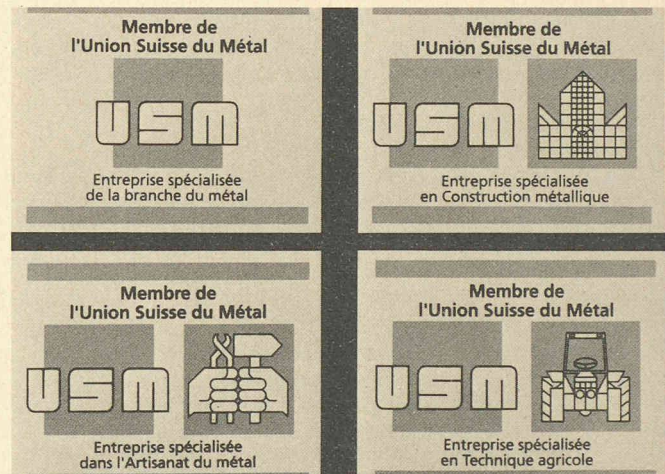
Membre de l'Union Suisse du Métal

USM

Entreprise spécialisée de la branche du métal

Membre de l'Union Suisse du Métal

USM

Entreprise spécialisée en Construction métallique

Membre de l'Union Suisse du Métal

USM

Entreprise spécialisée dans l'Artisanat du métal

Membre de l'Union Suisse du Métal

USM

Entreprise spécialisée en Technique agricole